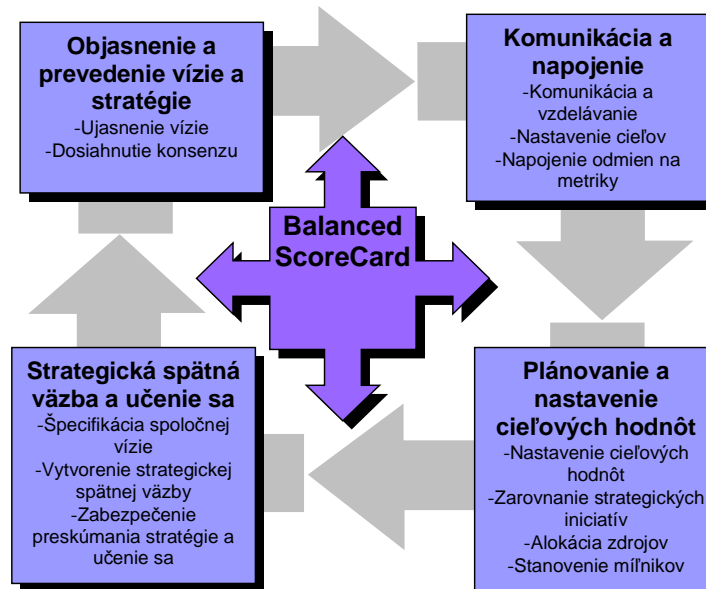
Objasnenie a prevedenie vízie a stratégie
-Ujasnenie vízie
-Dosiahnutie konsenzu

Komunikácia a napojenie
-Komunikácia a vzdelávanie
-Nastavenie cieľov
-Napojenie odmien na metriky

Balanced ScoreCard

Strategická spätná väzba a učenie sa
-Špecifikácia spoločnej vízie
-Vytvorenie strategickej spätnej väzby
-Zabezpečenie preskúmania stratégie a učenie sa

Plánovanie a nastavenie cieľových hodnôt
-Nastavenie cieľových hodnôt
-Zarovnanie strategických iniciatív
-Alokácia zdrojov
-Stanovenie míľnikov